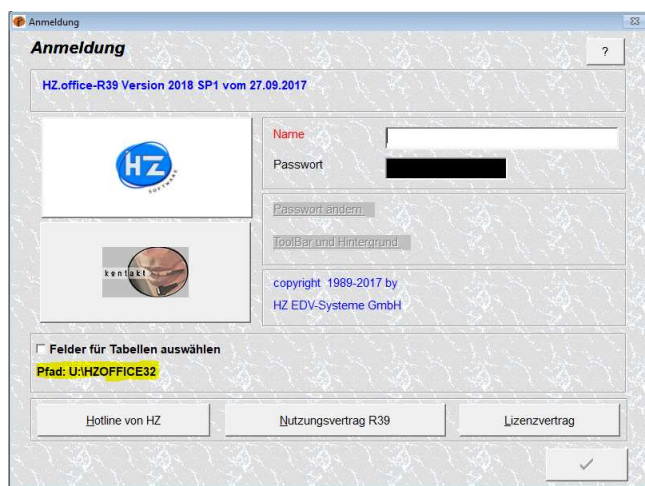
Anmeldung

Anmeldung

?

HZ.office-R39 Version 2018 SP1 vom 27.09.2017

HZ

SOFTWARE

kontakt

Name

Passwort

Passwort ändern

ToolBar und Hintergrund

copyright 1989-2017 by

HZ EDV-Systeme GmbH

Felder für Tabellen auswählen

Pfad: U:\HZOFFICE32

Hotline von HZ

Nutzungsvertrag R39

Lizenzvertrag

✓